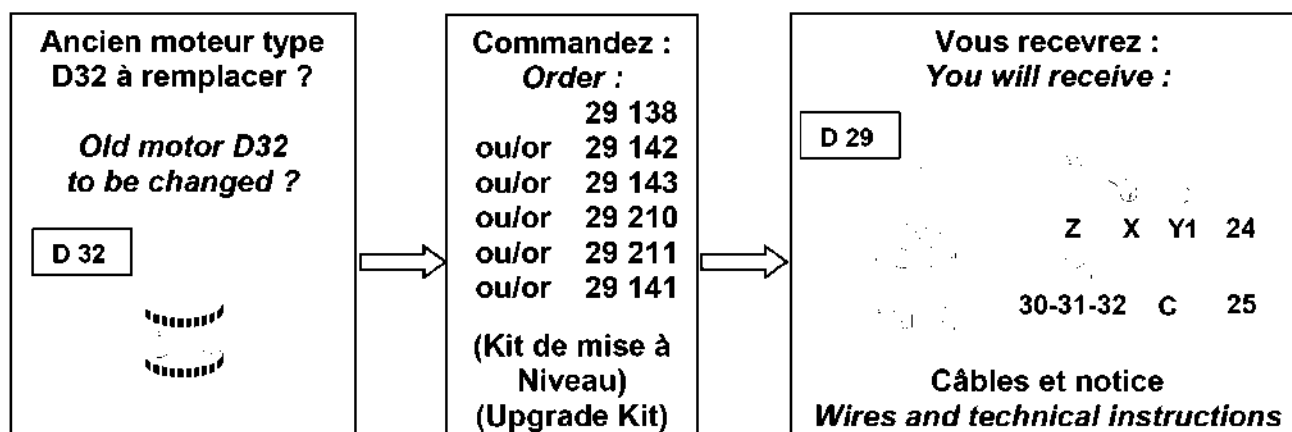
Ancien moteur type D32 à remplacer ?

*Old motor D32 to be changed ?*

D 32

Commandez :
*Order :*
29 138
ou/or 29 142
ou/or 29 143
ou/or 29 210
ou/or 29 211
ou/or 29 141

(Kit de mise à Niveau)
(Upgrade Kit)

Vous recevrez :
*You will receive :*

D 29

Z X Y1 24

30-31-32 C 25

Câbles et notice
*Wires and technical instructions*